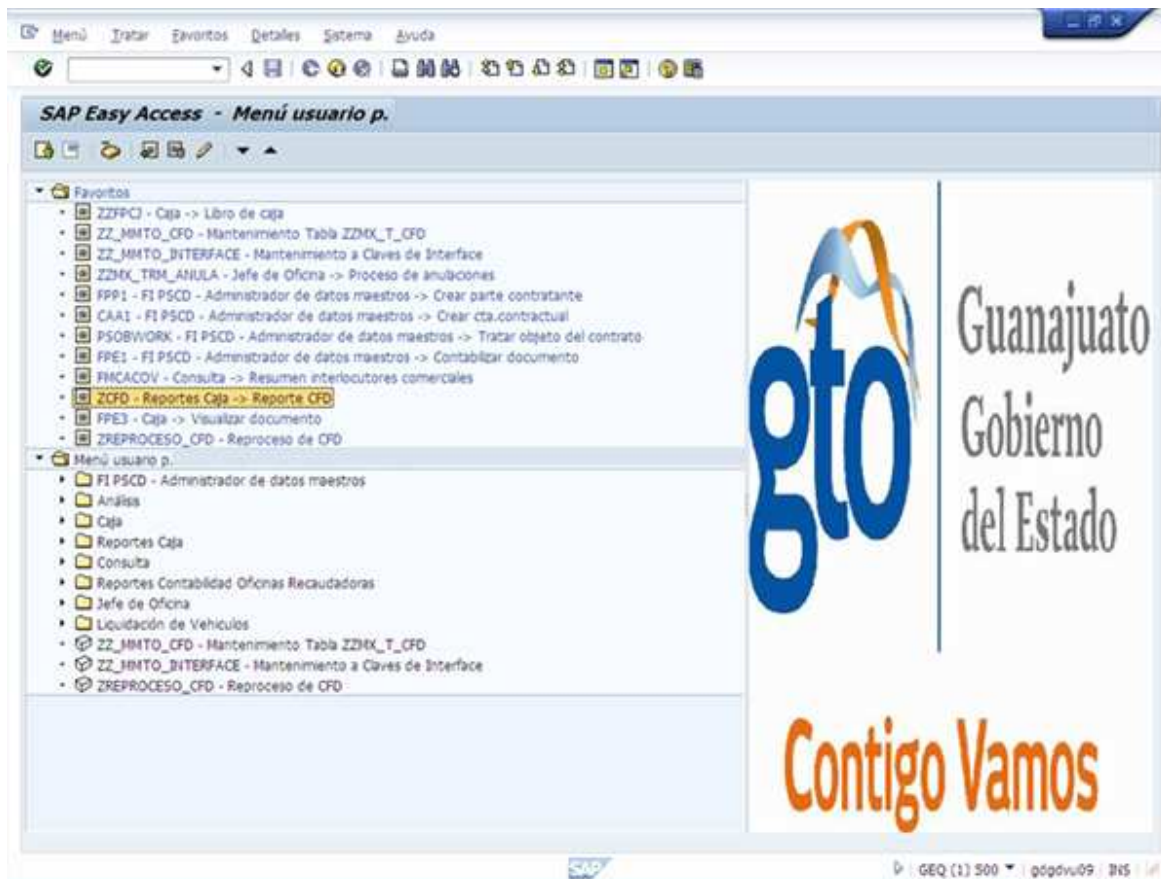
Menú Tratar Favoritos Detalles Sistema Ayuda

SAP Easy Access - Menú usuario p.

Favoritos
ZZFPCJ - Caja -> Libro de caja
ZZ_MMTO_CFD - Mantenimiento Tabla ZZMX_T_CFD
ZZ_MMTO_INTERFACE - Mantenimiento a Claves de Interface
ZZMX_TRM_ANULA - Jefe de Oficina -> Proceso de anulaciones
FPP1 - FI PSCD - Administrador de datos maestros -> Crear parte contratante
CAA1 - FI PSCD - Administrador de datos maestros -> Crear cta.contractual
PSOBWORK - FI PSCD - Administrador de datos maestros -> Tratar objeto del contrato
FPE1 - FI PSCD - Administrador de datos maestros -> Contabilizar documento
FMCACOV - Consulta -> Resumen interlocutores comerciales
ZCFD - Reportes Caja -> Reporte CFD
FPE3 - Caja -> Visualizar documento
ZREPROCESO_CFD - Reproceso de CFD
Menú usuario p.
FI PSCD - Administrador de datos maestros
Análisis
Caja
Reportes Caja
Consulta
Reportes Contabilidad Oficinas Recaudadoras
Jefe de Oficina
Liquidación de Vehiculos
ZZ_MMTO_CFD - Mantenimiento Tabla ZZMX_T_CFD
ZZ_MMTO_INTERFACE - Mantenimiento a Claves de Interface
ZREPROCESO_CFD - Reproceso de CFD

gto
Guanajuato
Gobierno
del Estado

Contigo Vamos

SAP
GEQ (1) 500 gdgdvu09 INS